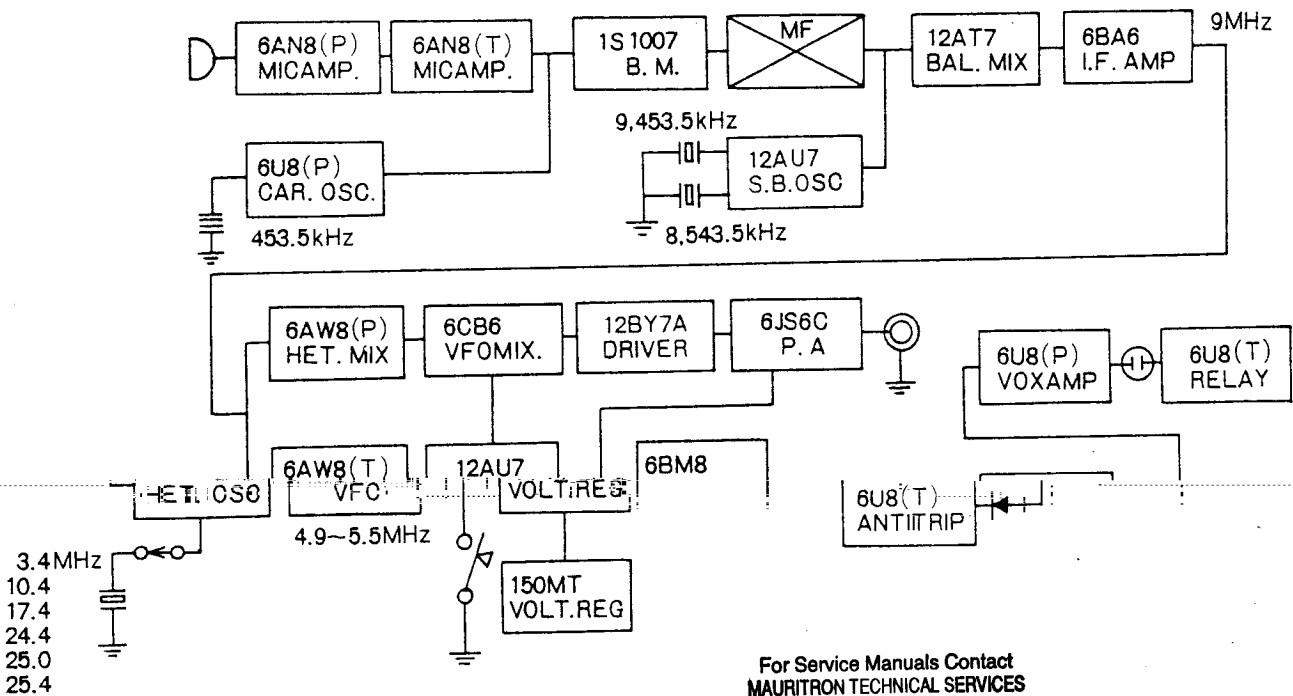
6AN8(P)
MICAMP.

6AN8(T)
MICAMP.

1S1007
B. M.

MF

12AT7
BAL. MIX

6BA6
I.F. AMP

9MHz

9,453.5kHz

12AU7
S.B.OSC

6U8(P)
CAR. OSC.

453.5kHz

8,543.5kHz

6AW8(P)
HET. MIX

6CB6
VFOMIX.

12BY7A
DRIVER

6JS6C
P. A

6U8(P)
VOXAMP

6U8(T)
RELAY

HET. OSC

6AW8(T)
VFO

12AU7
VOLT.REG

6BM8

6U8(T)
ANTITRIP

4.9~5.5MHz

3.4MHz
10.4
17.4
24.4
25.0
25.4

150MT
VOLT.REG

For Service Manuals Contact
MAURITRON TECHNICAL SERVICES